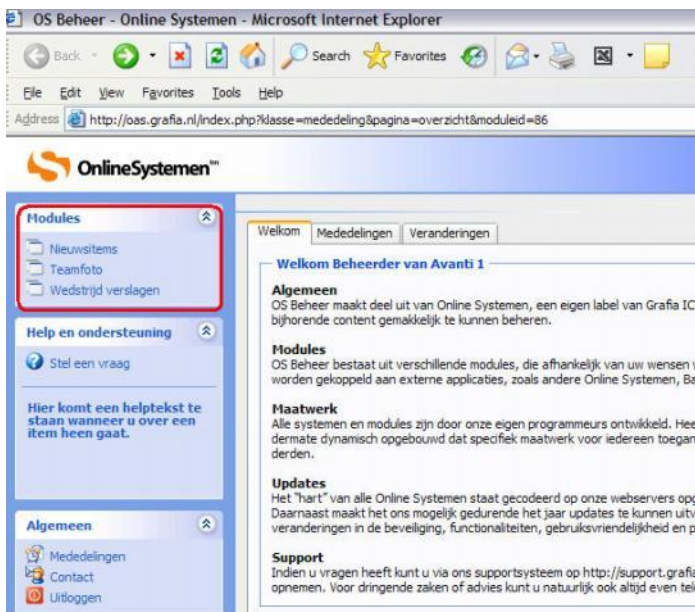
OS Beheer - Online Systemen - Microsoft Internet Explorer

Back · Search Favorites

File Edit View Favorites Tools Help

Address http://oas.grafia.nl/index.php?klasse=mededeling&pagina=overzicht&moduleid=86

OnlineSystemen™

Modules

Nieuwsitems
Teamfoto
Wedstrijd verslagen

Help en ondersteuning

Stel een vraag

Hier komt een helptekst te staan wanneer u over een item heen gaat.

Algemeen

Mededelingen
Contact
Uitloggen

Welkom | Mededelingen | Veranderingen

Welkom Beheerder van Avanti 1

Algemeen
OS Beheer maakt deel uit van Online Systemen, een eigen label van Grafia IC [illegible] bijhorende content gemakkelijk te kunnen beheren.

Modules
OS Beheer bestaat uit verschillende modules, die afhankelijk van uw wensen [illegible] worden gekoppeld aan externe applicaties, zoals andere Online Systemen, Ba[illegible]

Maatwerk
Alle systemen en modules zijn door onze eigen programmeurs ontwikkeld. Hee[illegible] dermate dynamisch opgebouwd dat specifiek maatwerk voor iedereen toegan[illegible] derden.

Updates
Het "hart" van alle Online Systemen staat gecodeerd op onze webservers op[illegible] Daarnaast maakt het ons mogelijk gedurende het jaar updates te kunnen uitv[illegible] veranderingen in de beveiliging, functionaliteiten, gebruiksvriendelijkheid en p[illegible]

Support
Indien u vragen heeft kunt u via ons supportsysteem op http://support.grafia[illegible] opnemen. Voor dringende zaken of advies kunt u natuurlijk ook altijd even tel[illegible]